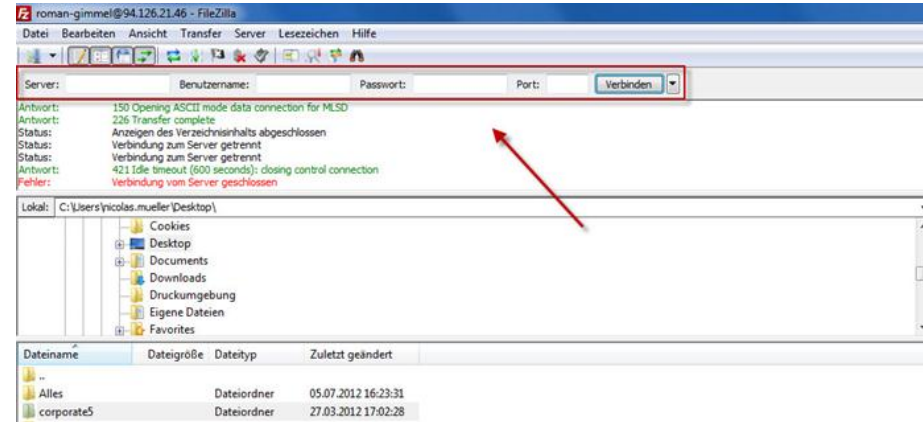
roman-gimmel@94.126.21.46 - FileZilla

Datei Bearbeiten Ansicht Transfer Server Lesezeichen Hilfe

Server: Benutzername: Passwort: Port: Verbinden

Antwort: 150 Opening ASCII mode data connection for MLSD
Antwort: 226 Transfer complete
Status: Anzeigen des Verzeichnisinhalts abgeschlossen
Status: Verbindung zum Server getrennt
Status: Verbindung zum Server getrennt
Antwort: 421 Idle timeout (600 seconds): closing control connection
Fehler: Verbindung vom Server geschlossen

Lokal: C:\Users\nicolas.mueller\Desktop\

Cookies
Desktop
Documents
Downloads
Druckumgebung
Eigene Dateien
Favorites

| Dateiname | Dateigröße | Dateityp | Zuletzt geändert |
|---|---|---|---|
| .. | | | |
| Alles | | Dateiordner | 05.07.2012 16:23:31 |
| corporate5 | | Dateiordner | 27.03.2012 17:02:28 |